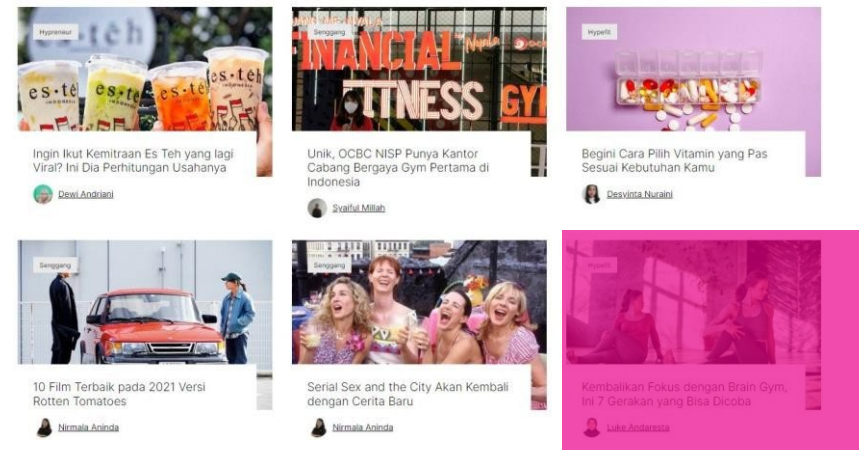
Hypreneur

es·teh

es·teh

es·teh

es·teh

Ingin Ikut Kemitraan Es Teh yang lagi Viral? Ini Dia Perhitungan Usahanya

Dewi Andriani

Senggang

FINANCIAL FITNESS GYM

Unik, OCBC NISP Punya Kantor Cabang Bergaya Gym Pertama di Indonesia

Syaiful Millah

Hypefit

Begini Cara Pilih Vitamin yang Pas Sesuai Kebutuhan Kamu

Desyinta Nuraini

Senggang

10 Film Terbaik pada 2021 Versi Rotten Tomatoes

Nirmala Aninda

Senggang

Serial Sex and the City Akan Kembali dengan Cerita Baru

Nirmala Aninda

Hypefit

Kembalikan Fokus dengan Brain Gym, Ini 7 Gerakan yang Bisa Dicoba

Luke Andaresta